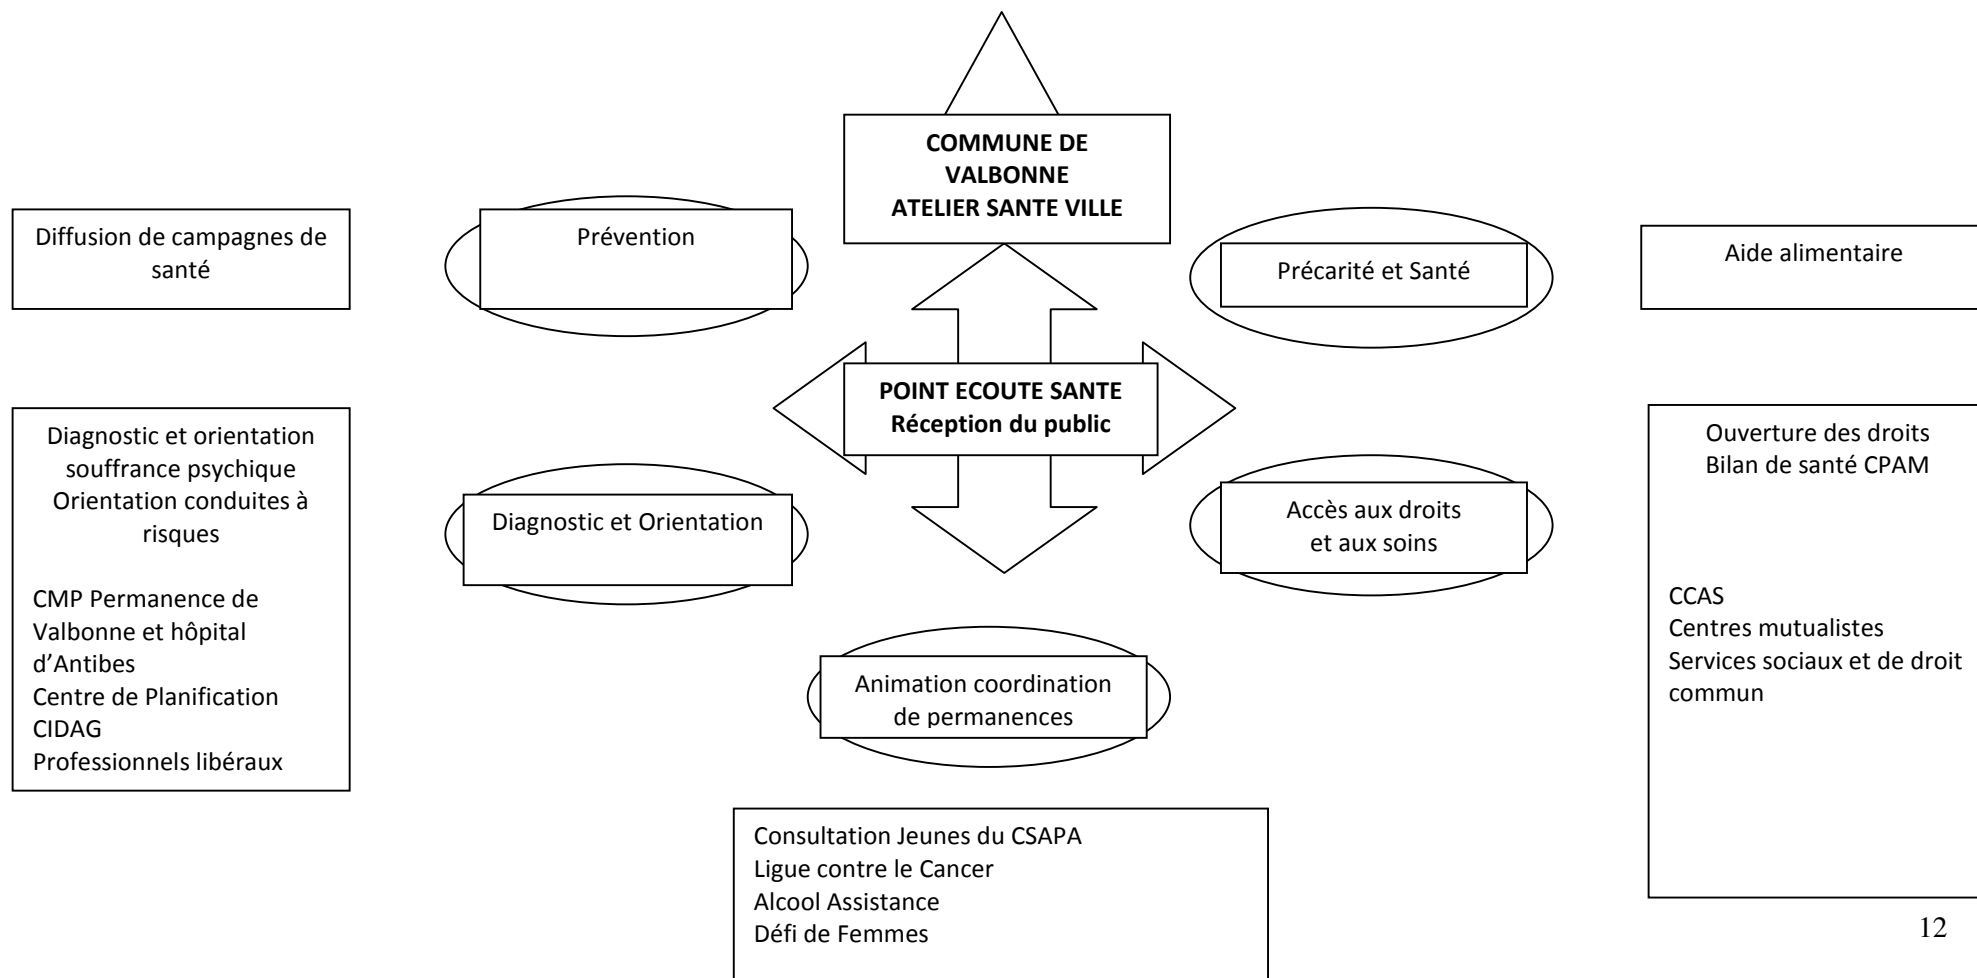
COMMUNE DE VALBONNE
ATELIER SANTE VILLE

Diffusion de campagnes de santé

Prévention

Précarité et Santé

Aide alimentaire

POINT ECOUTE SANTE
Réception du public

Diagnostic et orientation souffrance psychique
Orientation conduites à risques

CMP Permanence de Valbonne et hôpital d'Antibes
Centre de Planification
CIDAG
Professionnels libéraux

Diagnostic et Orientation

Accès aux droits et aux soins

Ouverture des droits
Bilan de santé CPAM

CCAS
Centres mutualistes
Services sociaux et de droit commun

Animation coordination de permanences

Consultation Jeunes du CSAPA
Ligue contre le Cancer
Alcool Assistance
Défi de Femmes

12